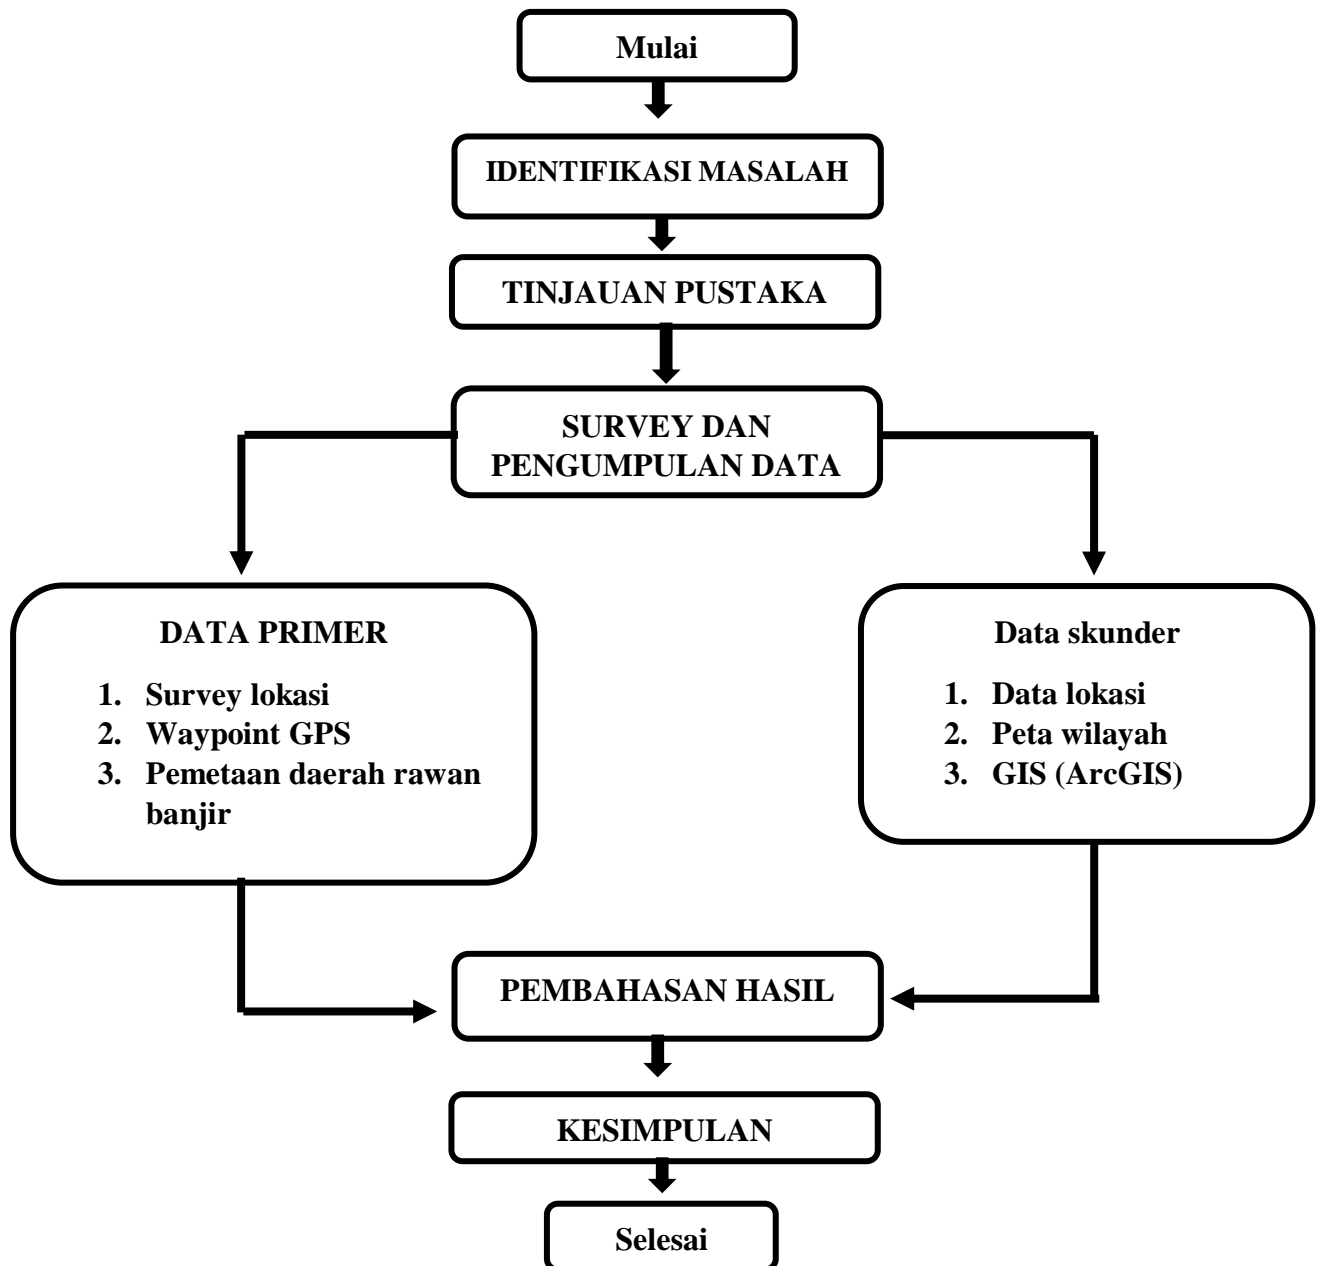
Mulai

IDENTIFIKASI MASALAH

TINJAUAN PUSTAKA

SURVEY DAN PENGUMPULAN DATA

DATA PRIMER

1. Survey lokasi
2. Waypoint GPS
3. Pemetaan daerah rawan banjir

Data skunder

1. Data lokasi
2. Peta wilayah
3. GIS (ArcGIS)

PEMBAHASAN HASIL

KESIMPULAN

Selesai